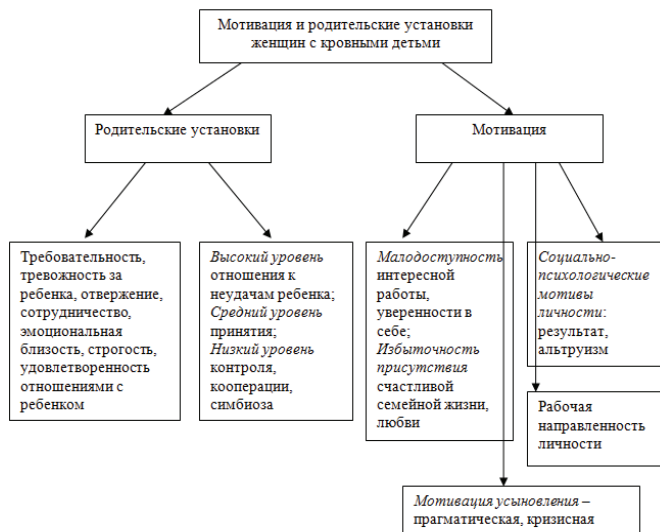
Мотивация и родительские установки женщин с кровными детьми

Родительские установки

Мотивация

Требовательность, тревожность за ребенка, отвержение, сотрудничество, эмоциональная близость, строгость, удовлетворенность отношениями с ребенком

Высокий уровень отношения к неудачам ребенка; Средний уровень принятия; Низкий уровень контроля, кооперации, симбиоза

Малодоступность интересной работы, уверенности в себе; Избыточность присутствия счастливой семейной жизни, любви

Социально-психологические мотивы личности: результат, альтруизм

Рабочая направленность личности

Мотивация усыновления – прагматическая, кризисная